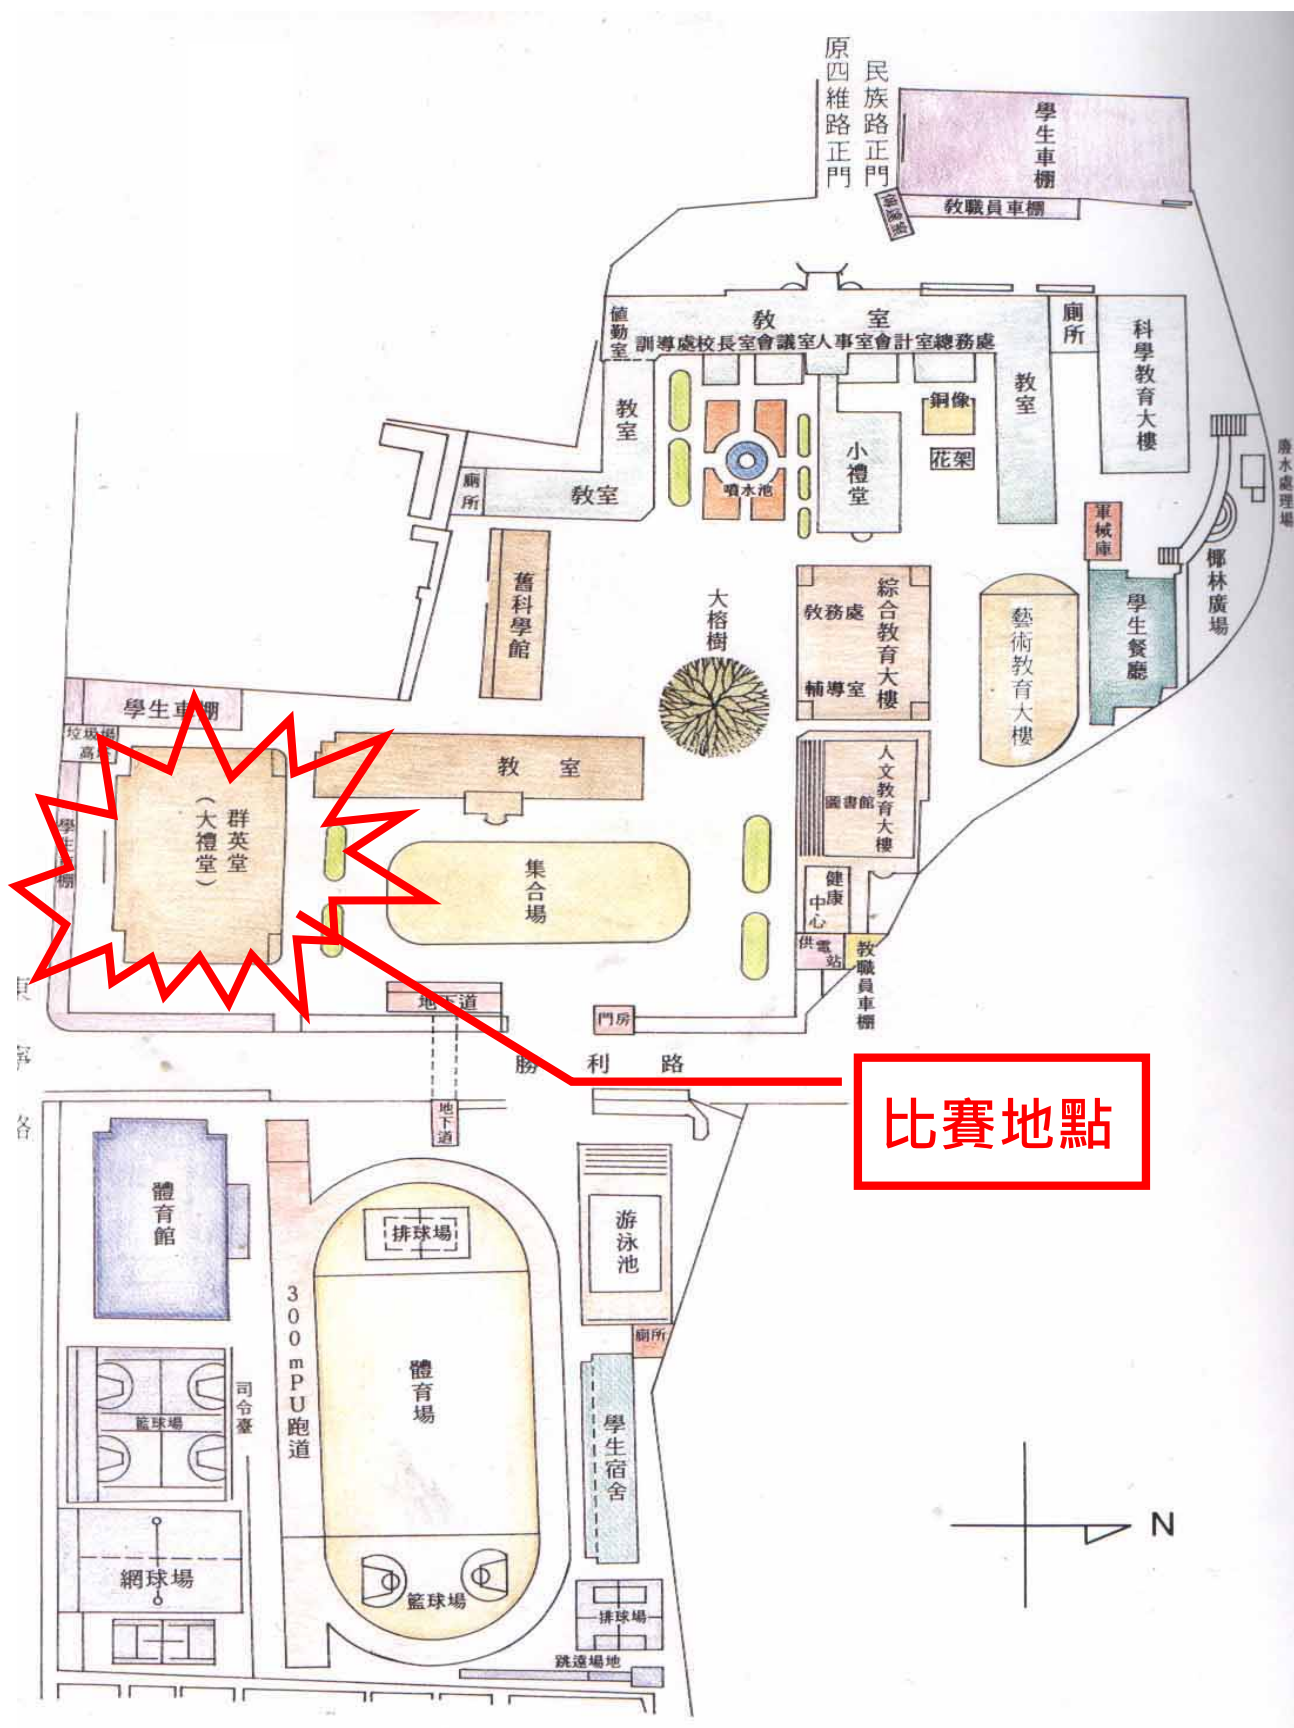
原四維路正門
民族路正門
學生車棚
教職員車棚
警衛室
值勤室
教室
訓導處
校長室
會議室
人事室
會計室
總務處
廁所
科學教育大樓
教室
噴水池
小禮堂
銅像
花架
教室
廁所
教室
廢水處理場
車械庫
椰林廣場
舊科學館
大榕樹
教務處
綜合教育大樓
輔導室
藝術教育大樓
學生餐廳
學生車棚
垃圾場
群英堂（大禮堂）
教室
學生車棚
集合場
圖書館
人文教育大樓
健康中心
供電站
教職員車棚
地下道
門房
勝利路
比賽地點
地下道
體育館
排球場
游泳池
300mPU跑道
體育場
廁所
司令臺
籃球場
學生宿舍
網球場
籃球場
排球場
跳遠場地
N